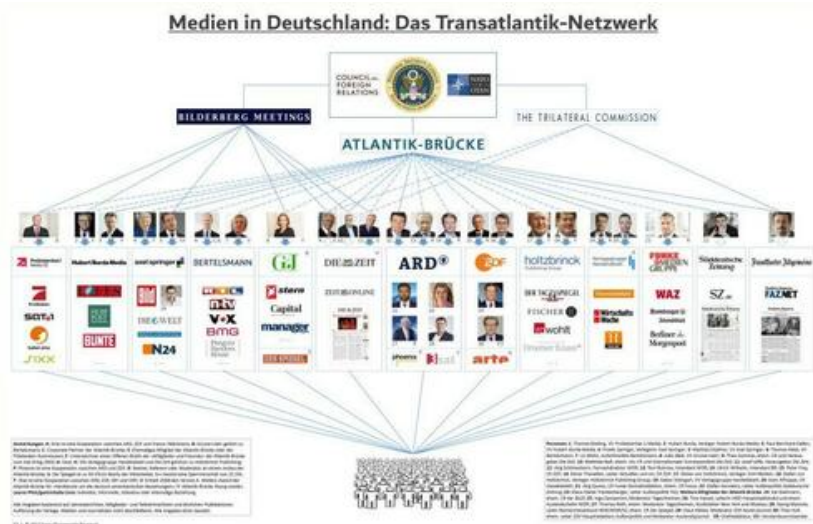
Medien in Deutschland: Das Transatlantik-Netzwerk

COUNCIL on FOREIGN RELATIONS

NATO

BILDERBERG MEETINGS

THE TRILATERAL COMMISSION

ATLANTIK-BRÜCKE

ProSiebenSat.1 Media

Hubert Burda Media

axel springer

BERTELSMANN

G+J

DIE ZEIT

ARD

ZDF

holtzbrinck

FUNKE MEDIENGRUPPE

Süddeutsche Zeitung

Frankfurter Allgemeine

ProSieben

SAT.1

sixx

FOCUS

BUNTE

BILD

DIE WELT

N24

RTL

n-tv

VOX

BMG

stern

Capital

manager magazin

DER SPIEGEL

ZEIT ONLINE

phoenix

3sat

arte

DER TAGESSPIEGEL

FISCHER

wohlt

Wirtschafts Woche

Handelsblatt

WAZ

Hamburger Abendblatt

Berliner Morgenpost

SZ.de

FAZ.NET

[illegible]